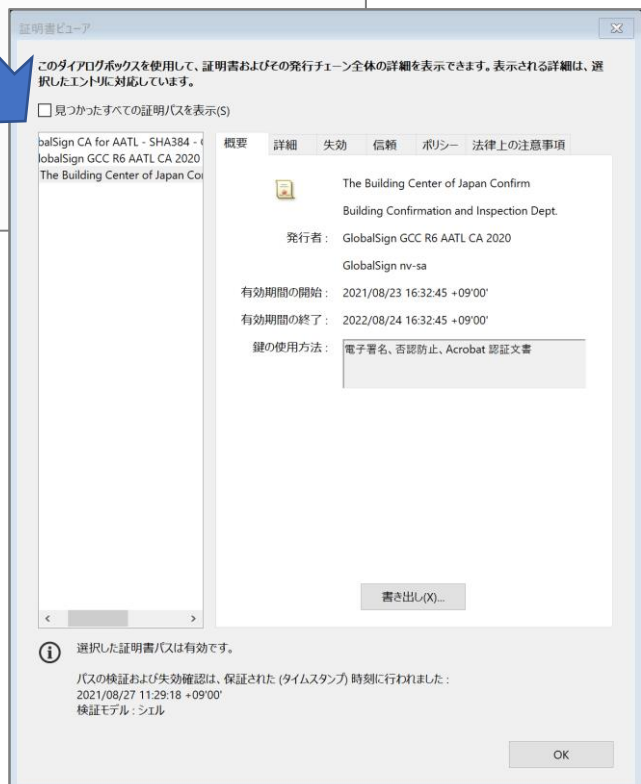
証明書ビューア

このダイアログボックスを使用して、証明書およびその発行チェーン全体の詳細を表示できます。表示される詳細は、選択したエントリに対応しています。

☐ 見つかったすべての証明パスを表示(S)

balSign CA for AATL - SHA384 - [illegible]
lobalSign GCC R6 AATL CA 2020
The Building Center of Japan Co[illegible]

概要 | 詳細 | 失効 | 信頼 | ポリシー | 法律上の注意事項

The Building Center of Japan Confirm

Building Confirmation and Inspection Dept.

発行者： GlobalSign GCC R6 AATL CA 2020

GlobalSign nv-sa

有効期間の開始： 2021/08/23 16:32:45 +09'00'

有効期間の終了： 2022/08/24 16:32:45 +09'00'

鍵の使用方法： 電子署名、否認防止、Acrobat 認証文書

書き出し(X)...

選択した証明書パスは有効です。

パスの検証および失効確認は、保証された (タイムスタンプ) 時刻に行われました：
2021/08/27 11:29:18 +09'00'
検証モデル：シェル

OK